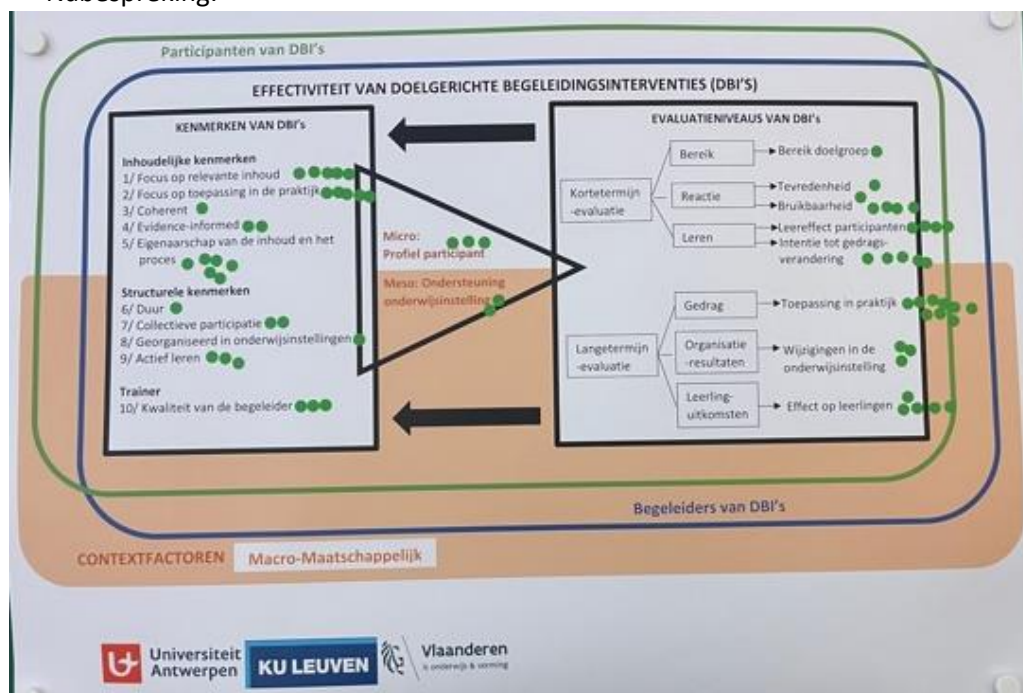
Nabespreking:

Participanten van DBI's

EFFECTIVITEIT VAN DOELGERICHTE BEGELEIDINGSINTERVENTIES (DBI'S)

KENMERKEN VAN DBI's

Inhoudelijke kenmerken
1/ Focus op relevante inhoud
2/ Focus op toepassing in de praktijk
3/ Coherent
4/ Evidence-informed
5/ Eigenaarschap van de inhoud en het proces

Structurele kenmerken
6/ Duur
7/ Collectieve participatie
8/ Georganiseerd in onderwijsinstellingen
9/ Actief leren

Trainer
10/ Kwaliteit van de begeleider

Micro: Profiel participant

Meso: Ondersteuning onderwijsinstelling

EVALUATIENIVEAUS VAN DBI's

Kortetermijn-evaluatie
Bereik → Bereik doelgroep
Reactie → Tevredenheid → Bruikbaarheid
Leren → Leereffect participanten → Intentie tot gedragsverandering

Langetermijn-evaluatie
Gedrag → Toepassing in praktijk
Organisatie-resultaten → Wijzigingen in de onderwijsinstelling
Leerling-uitkomsten → Effect op leerlingen

Begeleiders van DBI's

CONTEXTFACTOREN Macro-Maatschappelijk

Universiteit Antwerpen KU LEUVEN Vlaanderen is onderwijs & vorming